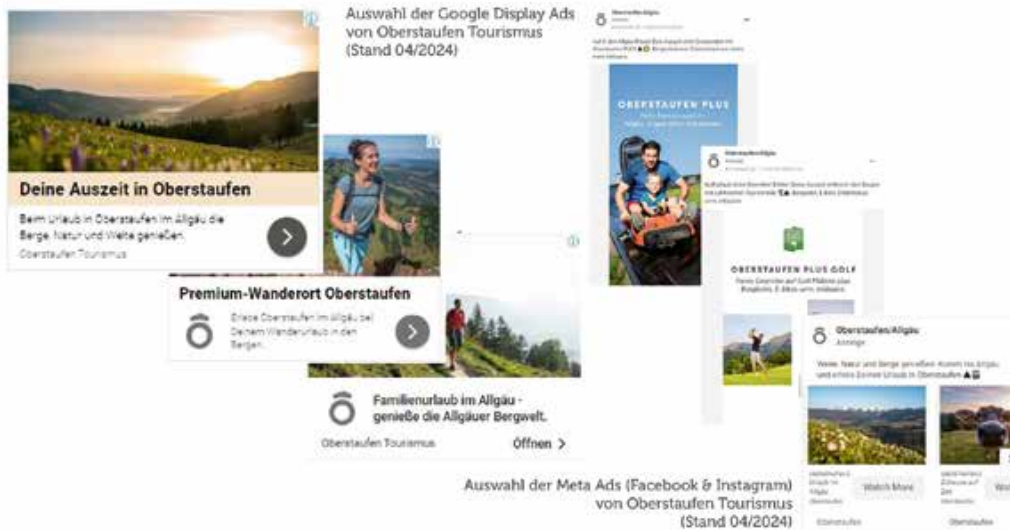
Auswahl der Google Display Ads von Oberstaufen Tourismus (Stand 04/2024)

Deine Auszeit in Oberstaufen

Beim Urlaub in Oberstaufen im Allgäu die Berge, Natur und Weite genießen.

Oberstaufen Tourismus

Premium-Wanderort Oberstaufen

Erlebe Oberstaufen im Allgäu bei Deinem Wanderurlaub in den Bergen.

Familienurlaub im Allgäu - genieße die Allgäuer Bergwelt.

Oberstaufen Tourismus

Öffnen

Oberstaufen Allgäu

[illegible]

OBERSTAUFEN PLUS

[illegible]

Oberstaufen Allgäu

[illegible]

OBERSTAUFEN PLUS GOLF

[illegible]

Oberstaufen/Allgäu

Anzeige

Weite, Natur und Berge genießen: Auszeit im Allgäu und erlebe Deinen Urlaub in Oberstaufen

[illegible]

Weitere Infos

Oberstaufen

Oberstaufen

Auswahl der Meta Ads (Facebook & Instagram) von Oberstaufen Tourismus (Stand 04/2024)